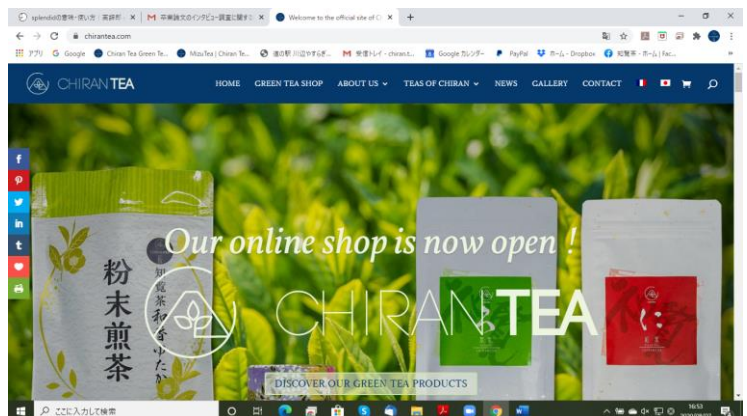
splendidの意味・使い方 | 英辞郎 ×
M 卒業論文のインタビュー調査に関する ×
Welcome to the official site of C ×
+

chirantea.com

アプリ Google Chiran Tea Green Te... MizuTea | Chiran Te... 道の駅 川辺やすらぎ... M 受信トレイ - chiran.t... Google カレンダー PayPal ホーム - Dropbox 知覧茶 - ホーム | Fac...

CHIRAN TEA

HOME GREEN TEA SHOP ABOUT US TEAS OF CHIRAN NEWS GALLERY CONTACT

粉末煎茶

知覧茶 和香ゆたか

Our online shop is now open !

CHIRAN TEA

DISCOVER OUR GREEN TEA PRODUCTS

ここに入力して検索

16:53